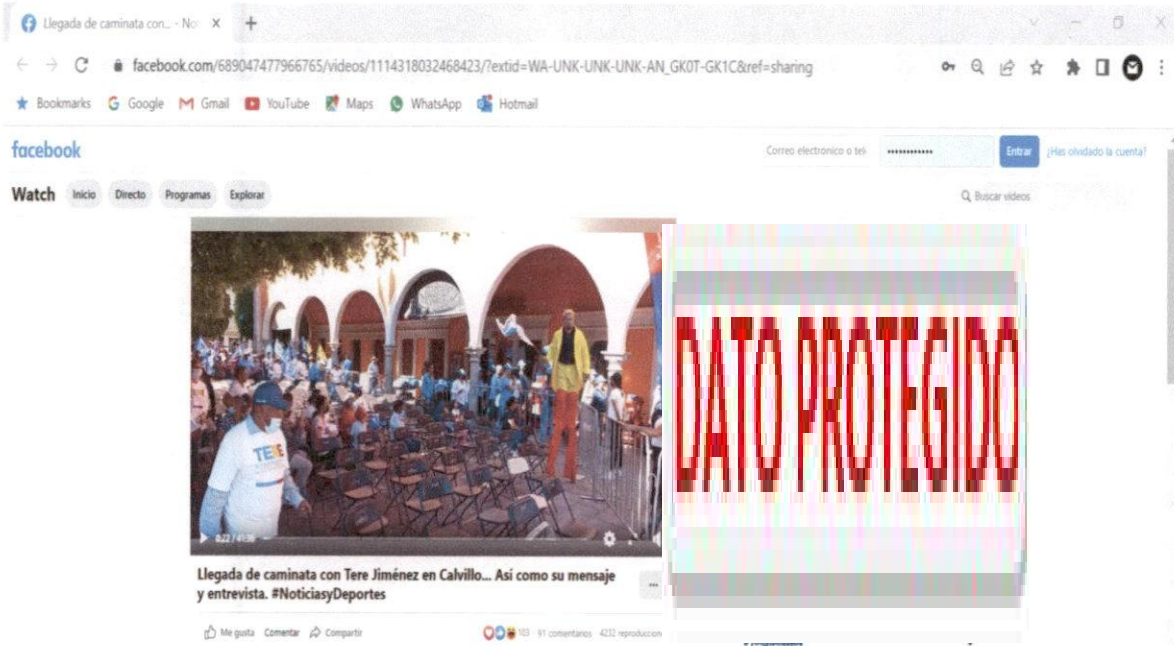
Llegada de caminata con... - No ×

facebook.com/689047477966765/videos/1114318032468423/?extid=WA-UNK-UNK-UNK-AN_GK0T-GK1C&ref=sharing

Bookmarks Google Gmail YouTube Maps WhatsApp Hotmail

facebook

Correo electrónico o tel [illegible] Entrar ¿Has olvidado la cuenta?

Watch Inicio Directo Programas Explorar

Buscar vídeos

TERE

0:22 / 41:36

DATO PROTEGIDO

Llegada de caminata con Tere Jiménez en Calvillo... Así como su mensaje y entrevista. #NoticiasyDeportes

Me gusta Comentar Compartir

103 91 comentarios 4232 reproducciones